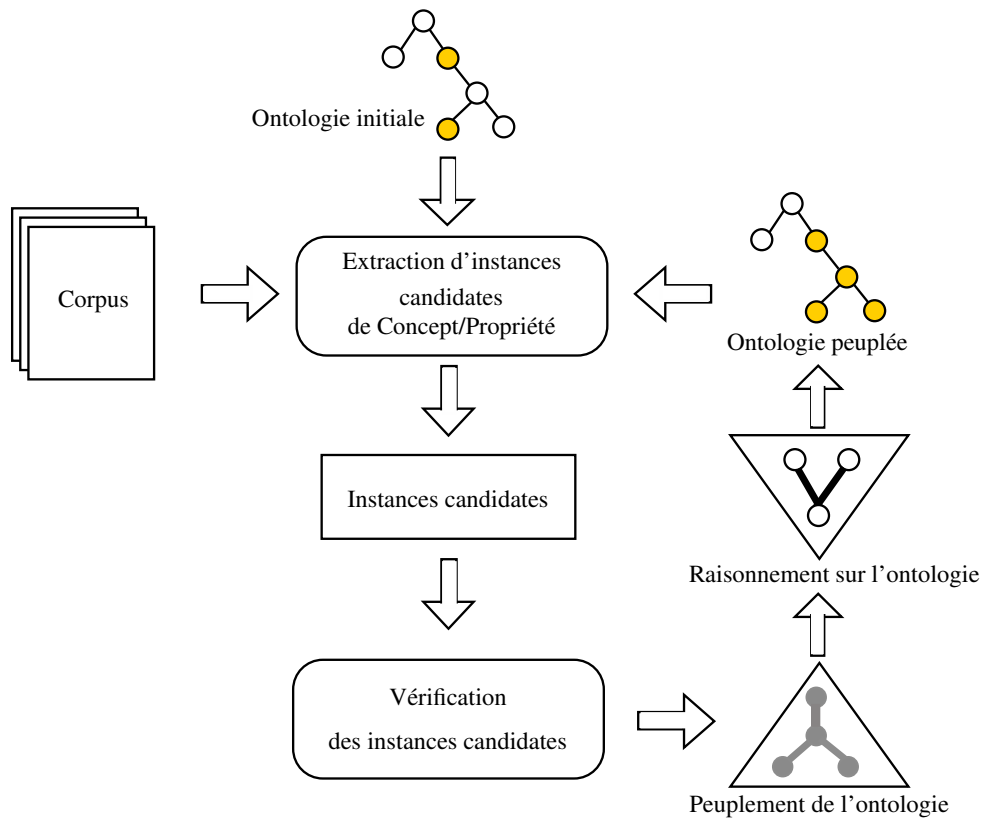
Ontologie initiale

Corpus

Extraction d’instances candidates de Concept/Propriété

Ontologie peuplée

Instances candidates

Raisonnement sur l’ontologie

Vérification des instances candidates

Peuplement de l’ontologie